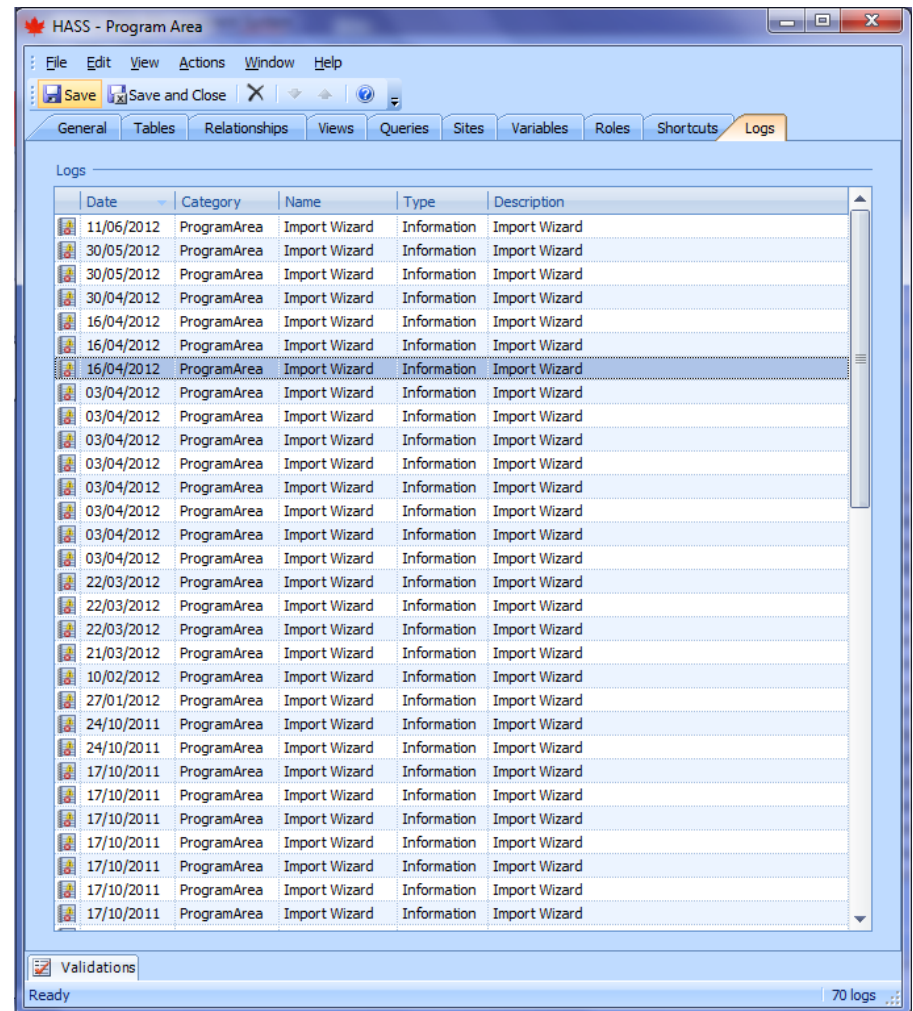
HASS - Program Area

File Edit View Actions Window Help

Save Save and Close

General Tables Relationships Views Queries Sites Variables Roles Shortcuts Logs

Logs

| Date | Category | Name | Type | Description |
|---|---|---|---|---|
| 11/06/2012 | ProgramArea | Import Wizard | Information | Import Wizard |
| 30/05/2012 | ProgramArea | Import Wizard | Information | Import Wizard |
| 30/05/2012 | ProgramArea | Import Wizard | Information | Import Wizard |
| 30/04/2012 | ProgramArea | Import Wizard | Information | Import Wizard |
| 16/04/2012 | ProgramArea | Import Wizard | Information | Import Wizard |
| 16/04/2012 | ProgramArea | Import Wizard | Information | Import Wizard |
| 16/04/2012 | ProgramArea | Import Wizard | Information | Import Wizard |
| 03/04/2012 | ProgramArea | Import Wizard | Information | Import Wizard |
| 03/04/2012 | ProgramArea | Import Wizard | Information | Import Wizard |
| 03/04/2012 | ProgramArea | Import Wizard | Information | Import Wizard |
| 03/04/2012 | ProgramArea | Import Wizard | Information | Import Wizard |
| 03/04/2012 | ProgramArea | Import Wizard | Information | Import Wizard |
| 03/04/2012 | ProgramArea | Import Wizard | Information | Import Wizard |
| 03/04/2012 | ProgramArea | Import Wizard | Information | Import Wizard |
| 03/04/2012 | ProgramArea | Import Wizard | Information | Import Wizard |
| 22/03/2012 | ProgramArea | Import Wizard | Information | Import Wizard |
| 22/03/2012 | ProgramArea | Import Wizard | Information | Import Wizard |
| 22/03/2012 | ProgramArea | Import Wizard | Information | Import Wizard |
| 21/03/2012 | ProgramArea | Import Wizard | Information | Import Wizard |
| 10/02/2012 | ProgramArea | Import Wizard | Information | Import Wizard |
| 27/01/2012 | ProgramArea | Import Wizard | Information | Import Wizard |
| 24/10/2011 | ProgramArea | Import Wizard | Information | Import Wizard |
| 24/10/2011 | ProgramArea | Import Wizard | Information | Import Wizard |
| 17/10/2011 | ProgramArea | Import Wizard | Information | Import Wizard |
| 17/10/2011 | ProgramArea | Import Wizard | Information | Import Wizard |
| 17/10/2011 | ProgramArea | Import Wizard | Information | Import Wizard |
| 17/10/2011 | ProgramArea | Import Wizard | Information | Import Wizard |
| 17/10/2011 | ProgramArea | Import Wizard | Information | Import Wizard |
| 17/10/2011 | ProgramArea | Import Wizard | Information | Import Wizard |
| 17/10/2011 | ProgramArea | Import Wizard | Information | Import Wizard |

Validations

Ready 70 logs